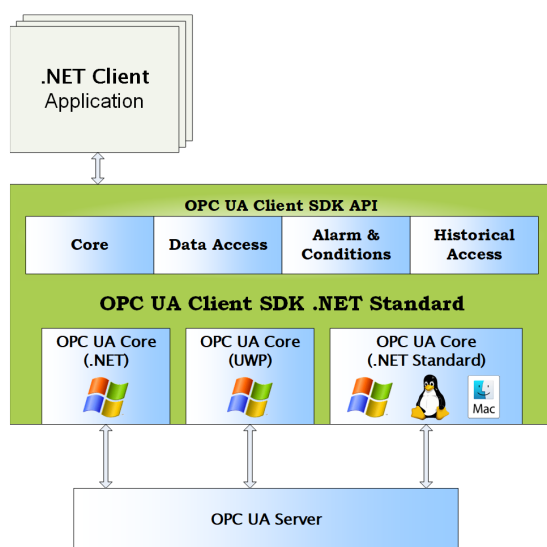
.NET Client
Application

OPC UA Client SDK API

Core

Data Access

Alarm & Conditions

Historical Access

OPC UA Client SDK .NET Standard

OPC UA Core (.NET)

OPC UA Core (UWP)

OPC UA Core (.NET Standard)

Mac

OPC UA Server